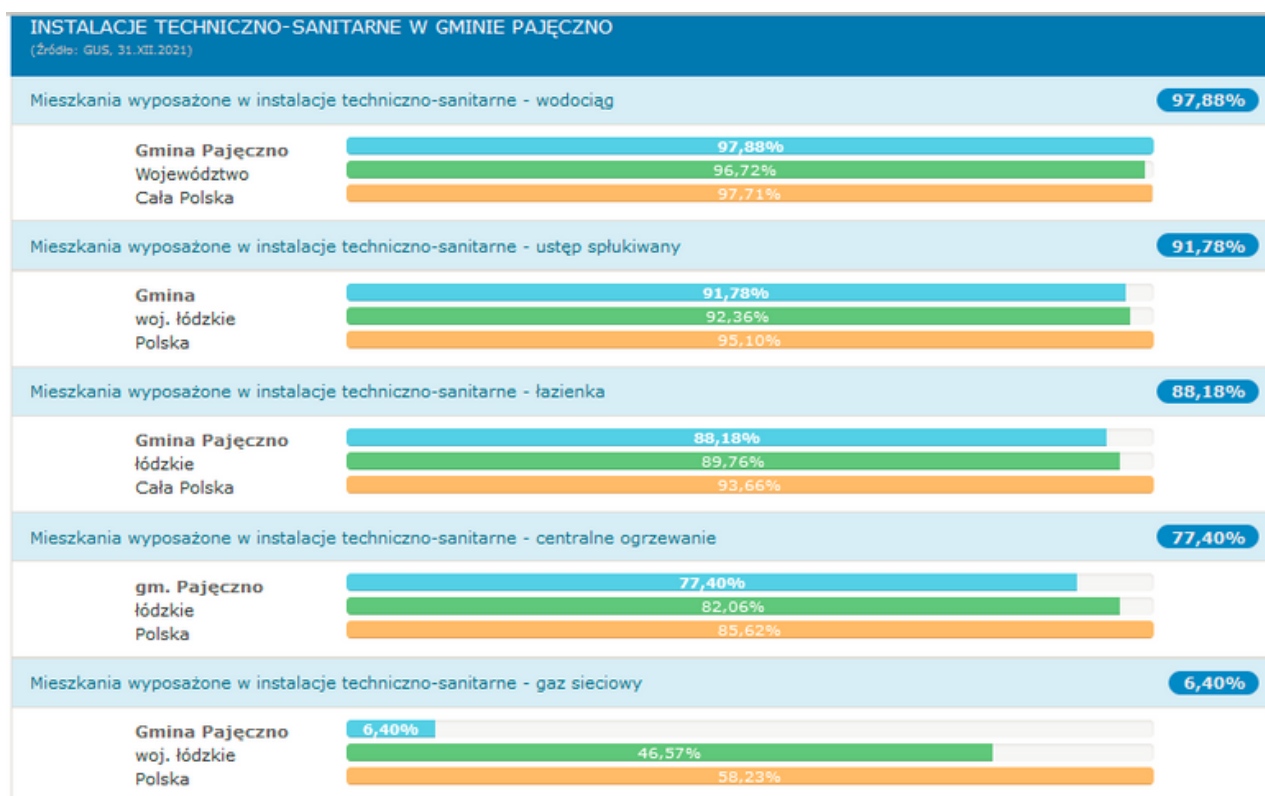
INSTALACJE TECHNICZNO-SANITARNE W GMINIE PAJĘCZNO
(Źródło: GUS, 31.XII.2021)

Mieszkania wyposażone w instalacje techniczno-sanitarne - wodociąg 97,88%

Gmina Pajęczno 97,88%
Województwo 96,72%
Cała Polska 97,71%

Mieszkania wyposażone w instalacje techniczno-sanitarne - ustęp spłukiwany 91,78%

Gmina 91,78%
woj. łódzkie 92,36%
Polska 95,10%

Mieszkania wyposażone w instalacje techniczno-sanitarne - łazienka 88,18%

Gmina Pajęczno 88,18%
łódzkie 89,76%
Cała Polska 93,66%

Mieszkania wyposażone w instalacje techniczno-sanitarne - centralne ogrzewanie 77,40%

gm. Pajęczno 77,40%
łódzkie 82,06%
Polska 85,62%

Mieszkania wyposażone w instalacje techniczno-sanitarne - gaz sieciowy 6,40%

Gmina Pajęczno 6,40%
woj. łódzkie 46,57%
Polska 58,23%